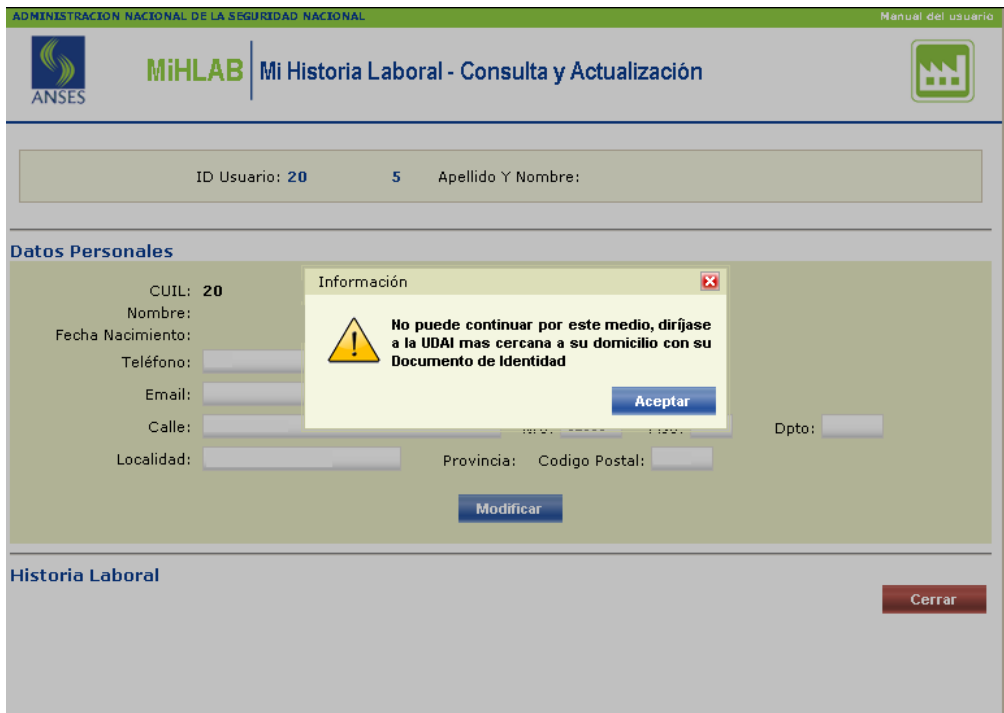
ADMINISTRACION NACIONAL DE LA SEGURIDAD NACIONAL

Manual del usuario

ANSES

MiHLAB | Mi Historia Laboral - Consulta y Actualización

ID Usuario: 20 5 Apellido Y Nombre:

Datos Personales

CUIL: 20
Nombre:
Fecha Nacimiento:
Teléfono:
Email:
Calle:
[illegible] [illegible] Dpto:
Localidad:
Provincia: Codigo Postal:

Modificar

Información

No puede continuar por este medio, diríjase a la UDAI mas cercana a su domicilio con su Documento de Identidad

Aceptar

Historia Laboral

Cerrar